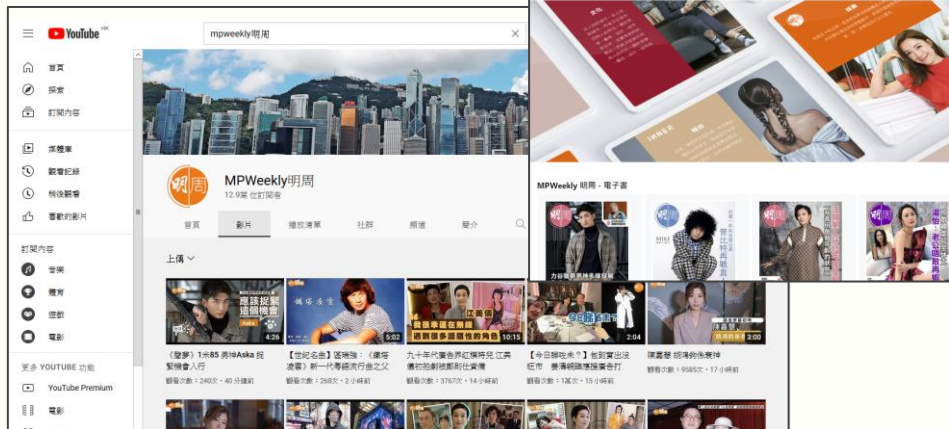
YouTube HK

mpweekly明周

首頁
探索
訂閱內容
媒體庫
觀看記錄
稍後觀看
喜歡的影片

訂閱內容
音樂
體育
遊戲
電影

更多 YOUTUBE 功能
YouTube Premium
電影

明周
MPWeekly明周
12.9萬 位訂閱者

首頁 影片 播放清單 社群 頻道 簡介

上傳

應該捉緊這個機會 4:26
5:02
10:15
2:04
3:00

《登夢》1米85 男神Aska 捉緊機會入行
觀看次數：240次 · 40 分鐘前

【世紀名曲】區瑞強：《漫海淺唱》新一代歌壇流行曲之父
觀看次數：268次 · 2 小時前

九十年代電台界紅極時兄 江美儀初拍劇被鄙視仕實情
觀看次數：3767次 · 14 小時前

【今日聽咗未？】包剪剪出沒旺市 表演網頭獲讚意打
觀看次數：1萬次 · 15 小時前

陳嘉慧 明漪的後援神
觀看次數：9585次 · 17 小時前

MPWeekly 明周 - 電子書